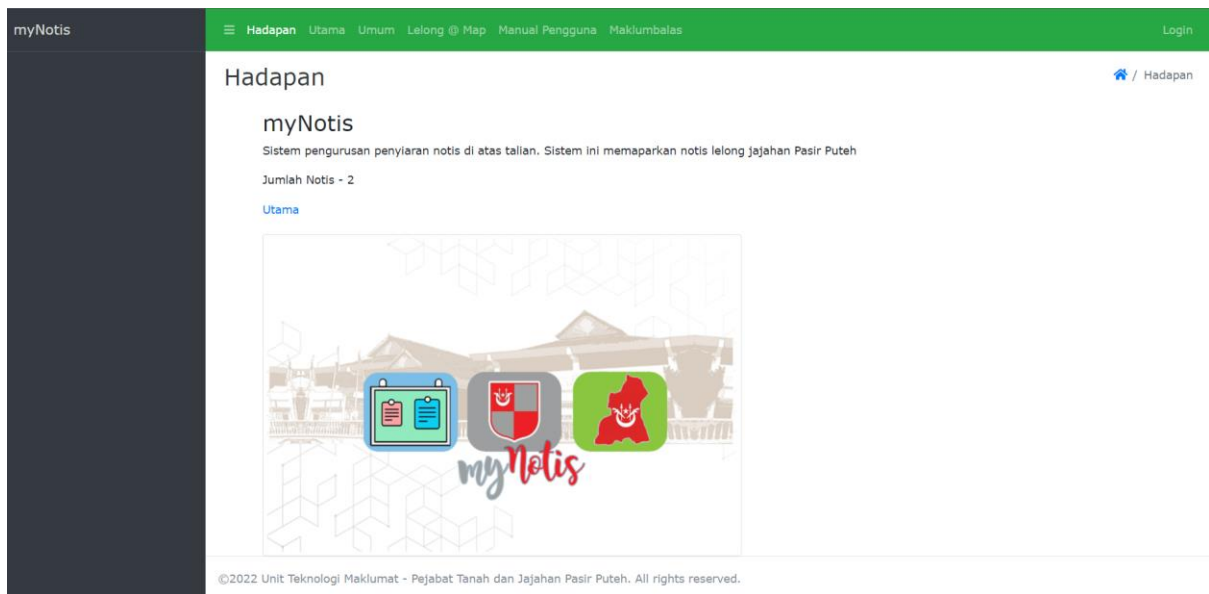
myNotis

≡ Hadapan Utama Umum Lelong @ Map Manual Pengguna Maklumbalas

Login

Hadapan

/ Hadapan

myNotis

Sistem pengurusan penyiaran notis di atas talian. Sistem ini memaparkan notis lelong jajahan Pasir Puteh

Jumlah Notis - 2

Utama

myNotis

©2022 Unit Teknologi Maklumat - Pejabat Tanah dan Jajahan Pasir Puteh. All rights reserved.